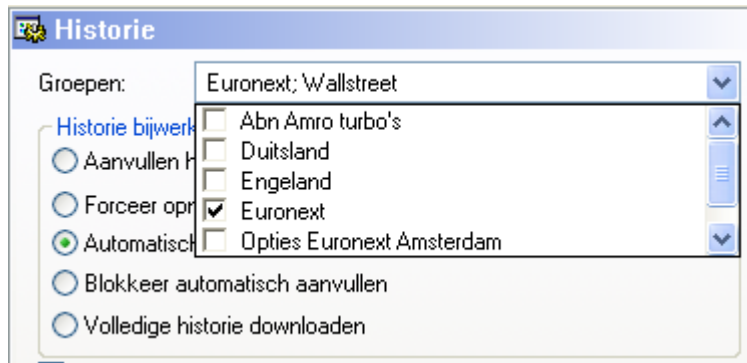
Historie

Groepen: Euronext; Wallstreet

Historie bijwerk

Aanvullen h

Forceer opn

Automatisch

Blokkeer automatisch aanvullen

Volledige historie downloaden

Abn Amro turbo's
Duitsland
Engeland
Euronext
Opties Euronext Amsterdam